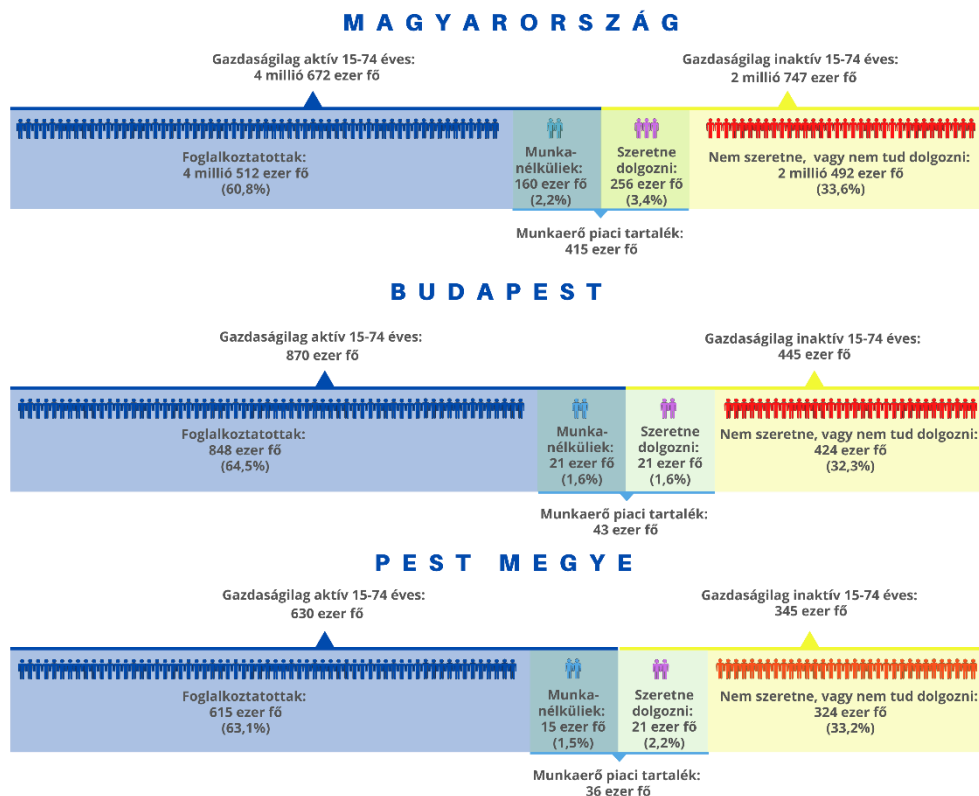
MAGYARORSZÁG

Gazdaságilag aktív 15-74 éves: 4 millió 672 ezer fő

Gazdaságilag inaktív 15-74 éves: 2 millió 747 ezer fő

Foglalkoztatottak: 4 millió 512 ezer fő (60,8%)

Munkanélküliek: 160 ezer fő (2,2%)

Szeretne dolgozni: 256 ezer fő (3,4%)

Nem szeretne, vagy nem tud dolgozni: 2 millió 492 ezer fő (33,6%)

Munkaerő piaci tartalék: 415 ezer fő

BUDAPEST

Gazdaságilag aktív 15-74 éves: 870 ezer fő

Gazdaságilag inaktív 15-74 éves: 445 ezer fő

Foglalkoztatottak: 848 ezer fő (64,5%)

Munkanélküliek: 21 ezer fő (1,6%)

Szeretne dolgozni: 21 ezer fő (1,6%)

Nem szeretne, vagy nem tud dolgozni: 424 ezer fő (32,3%)

Munkaerő piaci tartalék: 43 ezer fő

PEST MEGYE

Gazdaságilag aktív 15-74 éves: 630 ezer fő

Gazdaságilag inaktív 15-74 éves: 345 ezer fő

Foglalkoztatottak: 615 ezer fő (63,1%)

Munkanélküliek: 15 ezer fő (1,5%)

Szeretne dolgozni: 21 ezer fő (2,2%)

Nem szeretne, vagy nem tud dolgozni: 324 ezer fő (33,2%)

Munkaerő piaci tartalék: 36 ezer fő